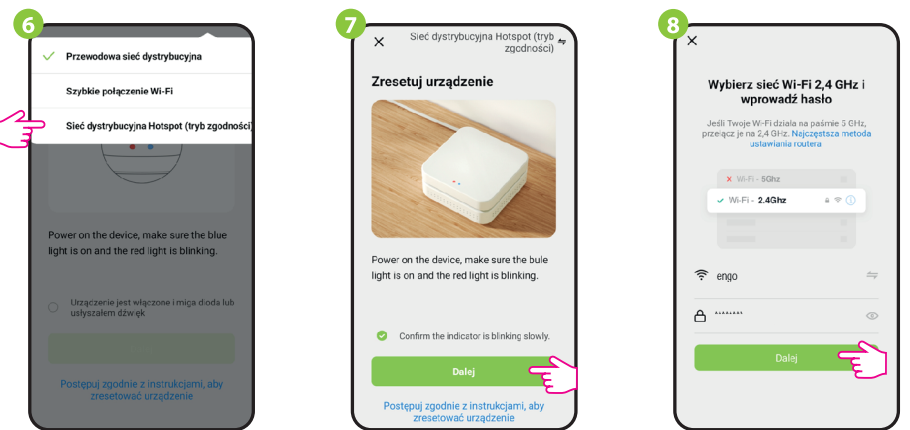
6

Przewodowa sieć dystrybucyjna

Szybkie połączenie Wi-Fi

Sieć dystrybucyjna Hotspot (tryb zgodności)

Power on the device, make sure the blue light is on and the red light is blinking.

Urządzenie jest włączone i miga dioda lub usłyszałem dźwięk

Postępuj zgodnie z instrukcjami, aby zresetować urządzenie

7

Sieć dystrybucyjna Hotspot (tryb zgodności)

Zresetuj urządzenie

Power on the device, make sure the bule light is on and the red light is blinking.

Confirm the indicator is blinking slowly.

Dalej

Postępuj zgodnie z instrukcjami, aby zresetować urządzenie

8

Wybierz sieć Wi-Fi 2,4 GHz i wprowadź hasło

Jeśli Twoje Wi-Fi działa na paśmie 5 GHz, przełącz je na 2,4 GHz. Najczęstsza metoda ustawiania routera

Wi-Fi - 5Ghz

Wi-Fi - 2.4Ghz

engo

********

Dalej